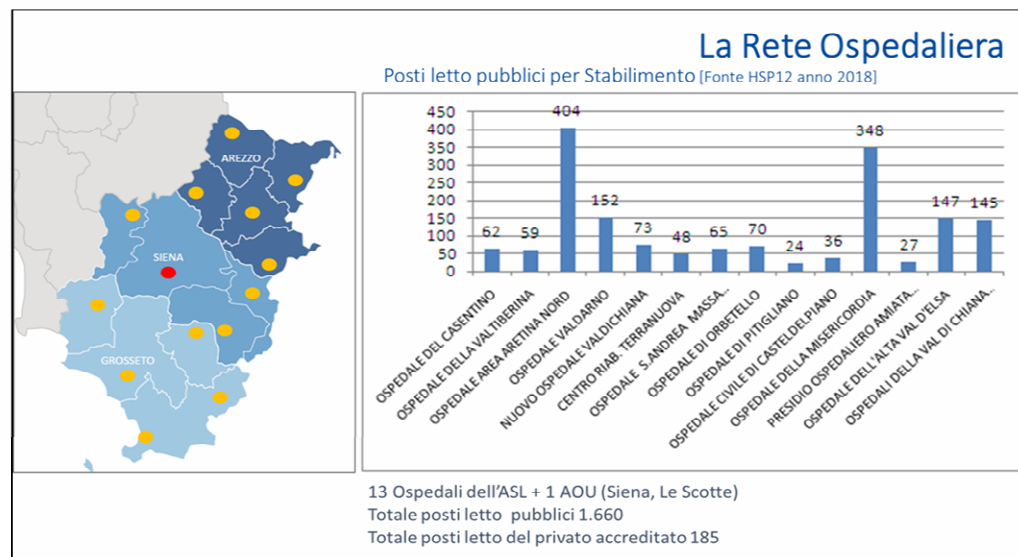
La Rete Ospedaliera

Posti letto pubblici per Stabilimento [Fonte HSP12 anno 2018]

AREZZO

SIENA

GROSSETO

450
400
350
300
250
200
150
100
50
0

62 59 404 152 73 48 65 70 24 36 348 27 147 145

OSPEDALE DEL CASENTINO
OSPEDALE DELLA VALTIBERINA
OSPEDALE AREA ARETINA NORD
OSPEDALE VALDARNO
NUOVO OSPEDALE VALDICHIANA
CENTRO RIAB. TERRANUOVA
OSPEDALE S.ANDREA MASSA...
OSPEDALE DI ORBETELLO
OSPEDALE DI PITIGLIANO
OSPEDALE CIVILE DI CASTELDELPIANO
OSPEDALE DELLA MISERICORDIA
PRESIDIO OSPEDALIERO AMIATA...
OSPEDALE DELL'ALTA VAL D'ELSA
OSPEDALI DELLA VAL DI CHIANA...

13 Ospedali dell'ASL + 1 AOU (Siena, Le Scotte)
Totale posti letto pubblici 1.660
Totale posti letto del privato accreditato 185